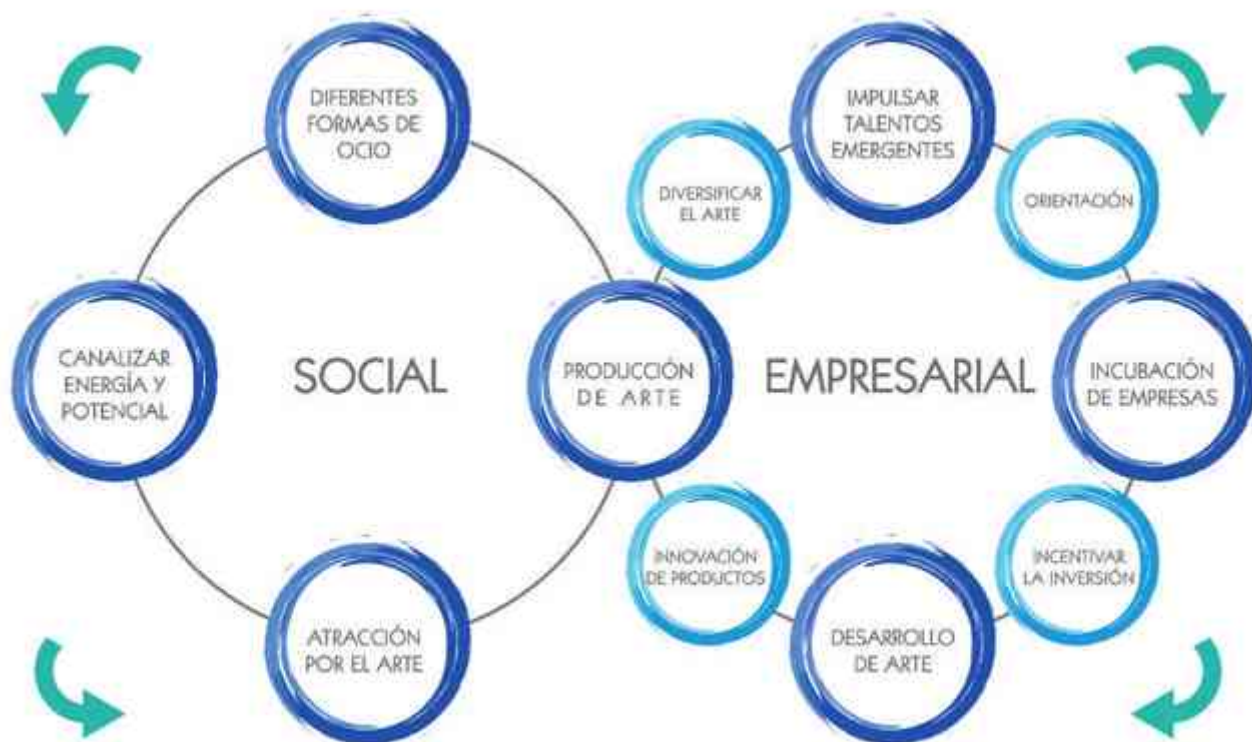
DIFERENTES FORMAS DE OCIO

CANALIZAR ENERGÍA Y POTENCIAL

SOCIAL

ATRACCIÓN POR EL ARTE

PRODUCCIÓN DE ARTE

DIVERSIFICAR EL ARTE

IMPULSAR TALENTOS EMERGENTES

ORIENTACIÓN

EMPRESARIAL

INCUBACIÓN DE EMPRESAS

INCENTIVAR LA INVERSIÓN

DESARROLLO DE ARTE

INNOVACIÓN DE PRODUCTOS